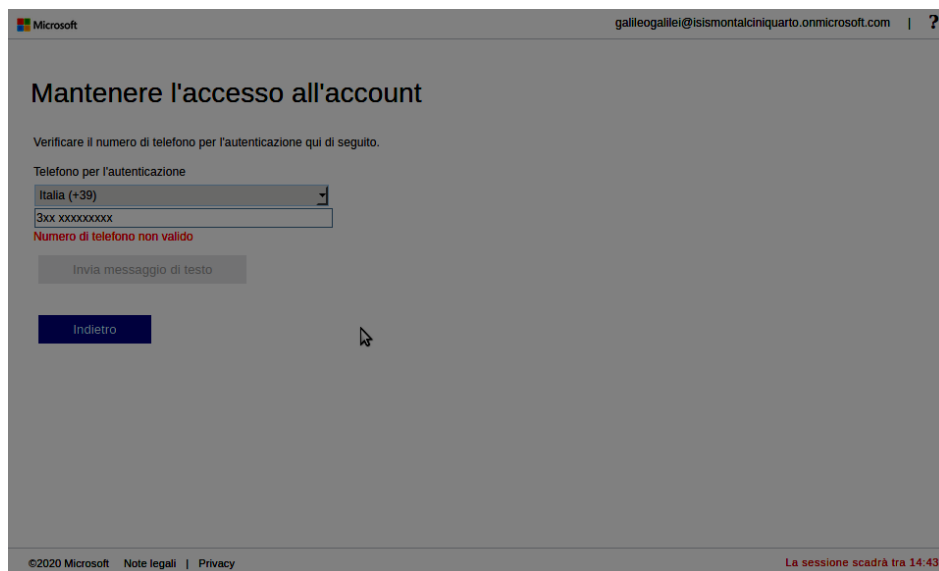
Microsoft

galileogalilei@isismontalciniquarto.onmicrosoft.com | ?

Mantenere l'accesso all'account

Verificare il numero di telefono per l'autenticazione qui di seguito.

Telefono per l'autenticazione

Italia (+39)

3xx xxxxxxxxx

Numero di telefono non valido

Invia messaggio di testo

Indietro

©2020 Microsoft Note legali | Privacy

La sessione scadrà tra 14:43